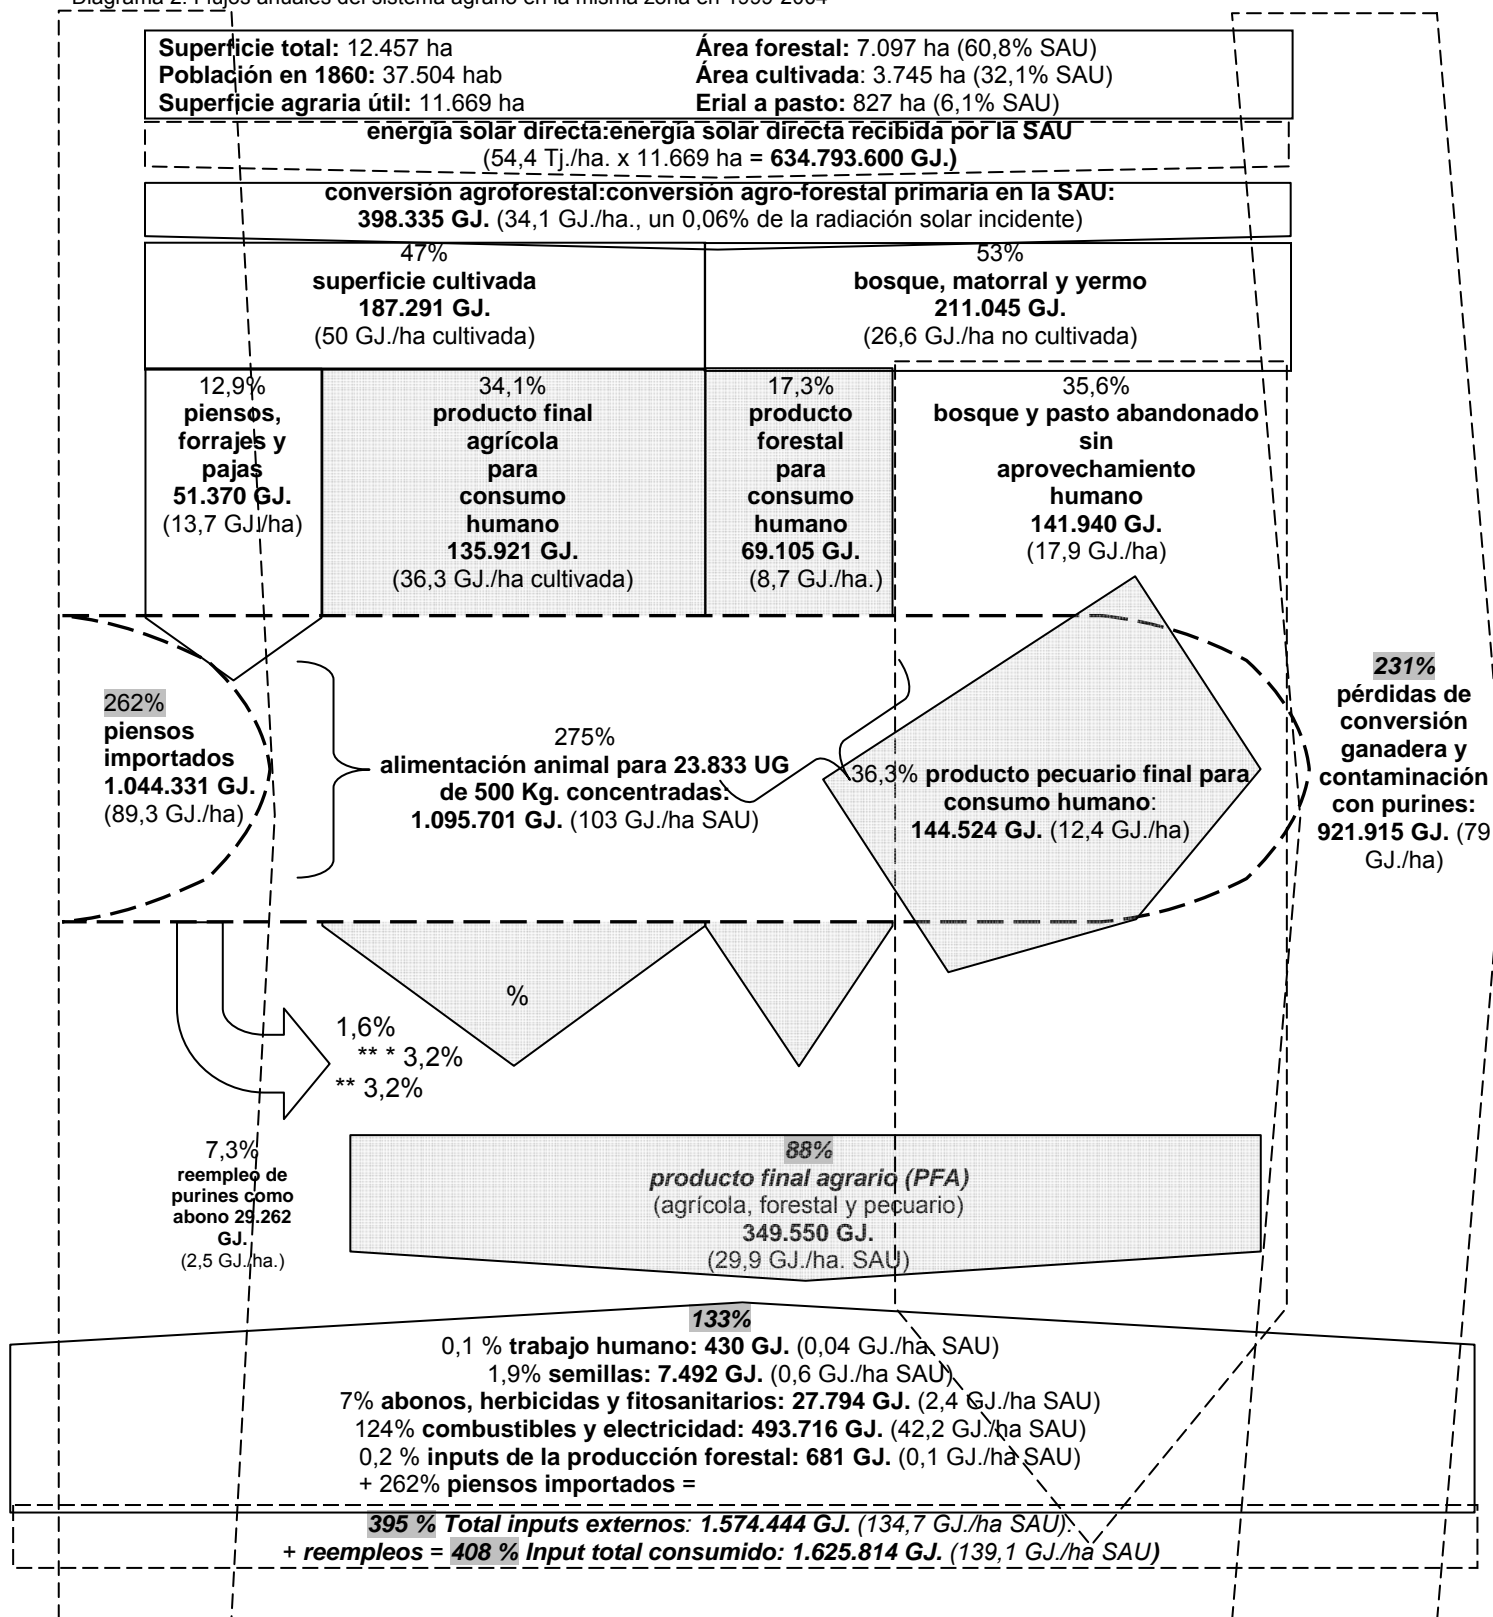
Diagrama 2. Flujos anuales del sistema agrario en la misma zona en 1999-2004

**Superficie total:** 12.457 ha
**Población en 1860:** 37.504 hab
**Superficie agraria útil:** 11.669 ha
**Área forestal:** 7.097 ha (60,8% SAU)
**Área cultivada**: 3.745 ha (32,1% SAU)
**Erial a pasto:** 827 ha (6,1% SAU)

**energía solar directa:energía solar directa recibida por la SAU**
(54,4 Tj./ha. x 11.669 ha = **634.793.600 GJ.)**

**conversión agroforestal:conversión agro-forestal primaria en la SAU:**
**398.335 GJ.** (34,1 GJ./ha., un 0,06% de la radiación solar incidente)

47%
**superficie cultivada**
**187.291 GJ.**
(50 GJ./ha cultivada)

53%
**bosque, matorral y yermo**
**211.045 GJ.**
(26,6 GJ./ha no cultivada)

12,9%
**piensos, forrajes y pajas**
**51.370 GJ.**
(13,7 GJ./ha)

34,1%
**producto final agrícola para consumo humano**
**135.921 GJ.**
(36,3 GJ./ha cultivada)

17,3%
**producto forestal para consumo humano**
**69.105 GJ.**
(8,7 GJ./ha.)

35,6%
**bosque y pasto abandonado sin aprovechamiento humano**
**141.940 GJ.**
(17,9 GJ./ha)

262%
**piensos importados**
**1.044.331 GJ.**
(89,3 GJ./ha)

275%
**alimentación animal para 23.833 UG de 500 Kg. concentradas:**
**1.095.701 GJ.** (103 GJ./ha SAU)

36,3% **producto pecuario final para consumo humano**:
**144.524 GJ.** (12,4 GJ./ha)

*231%*
**pérdidas de conversión ganadera y contaminación con purines:**
**921.915 GJ.** (79 GJ./ha)

%

1,6%
** * 3,2%
** 3,2%

7,3%
**reempleo de purines como abono 29.262 GJ.**
(2,5 GJ./ha.)

*88%*
*producto final agrario (PFA)*
(agrícola, forestal y pecuario)
**349.550 GJ.**
(29,9 GJ./ha. SAU)

*133%*
0,1 % **trabajo humano: 430 GJ.** (0,04 GJ./ha. SAU)
1,9% **semillas: 7.492 GJ.** (0,6 GJ./ha SAU)
7% **abonos, herbicidas y fitosanitarios: 27.794 GJ.** (2,4 GJ./ha SAU)
124% **combustibles y electricidad: 493.716 GJ.** (42,2 GJ./ha SAU)
0,2 % **inputs de la producción forestal: 681 GJ.** (0,1 GJ./ha SAU)
+ 262% **piensos importados** =

***395 % Total inputs externos**: 1.574.444 GJ. (134,7 GJ./ha SAU).*
+ ***reempleos** = **408 % Input total consumido: 1.625.814 GJ.** (139,1 GJ./ha SAU)*